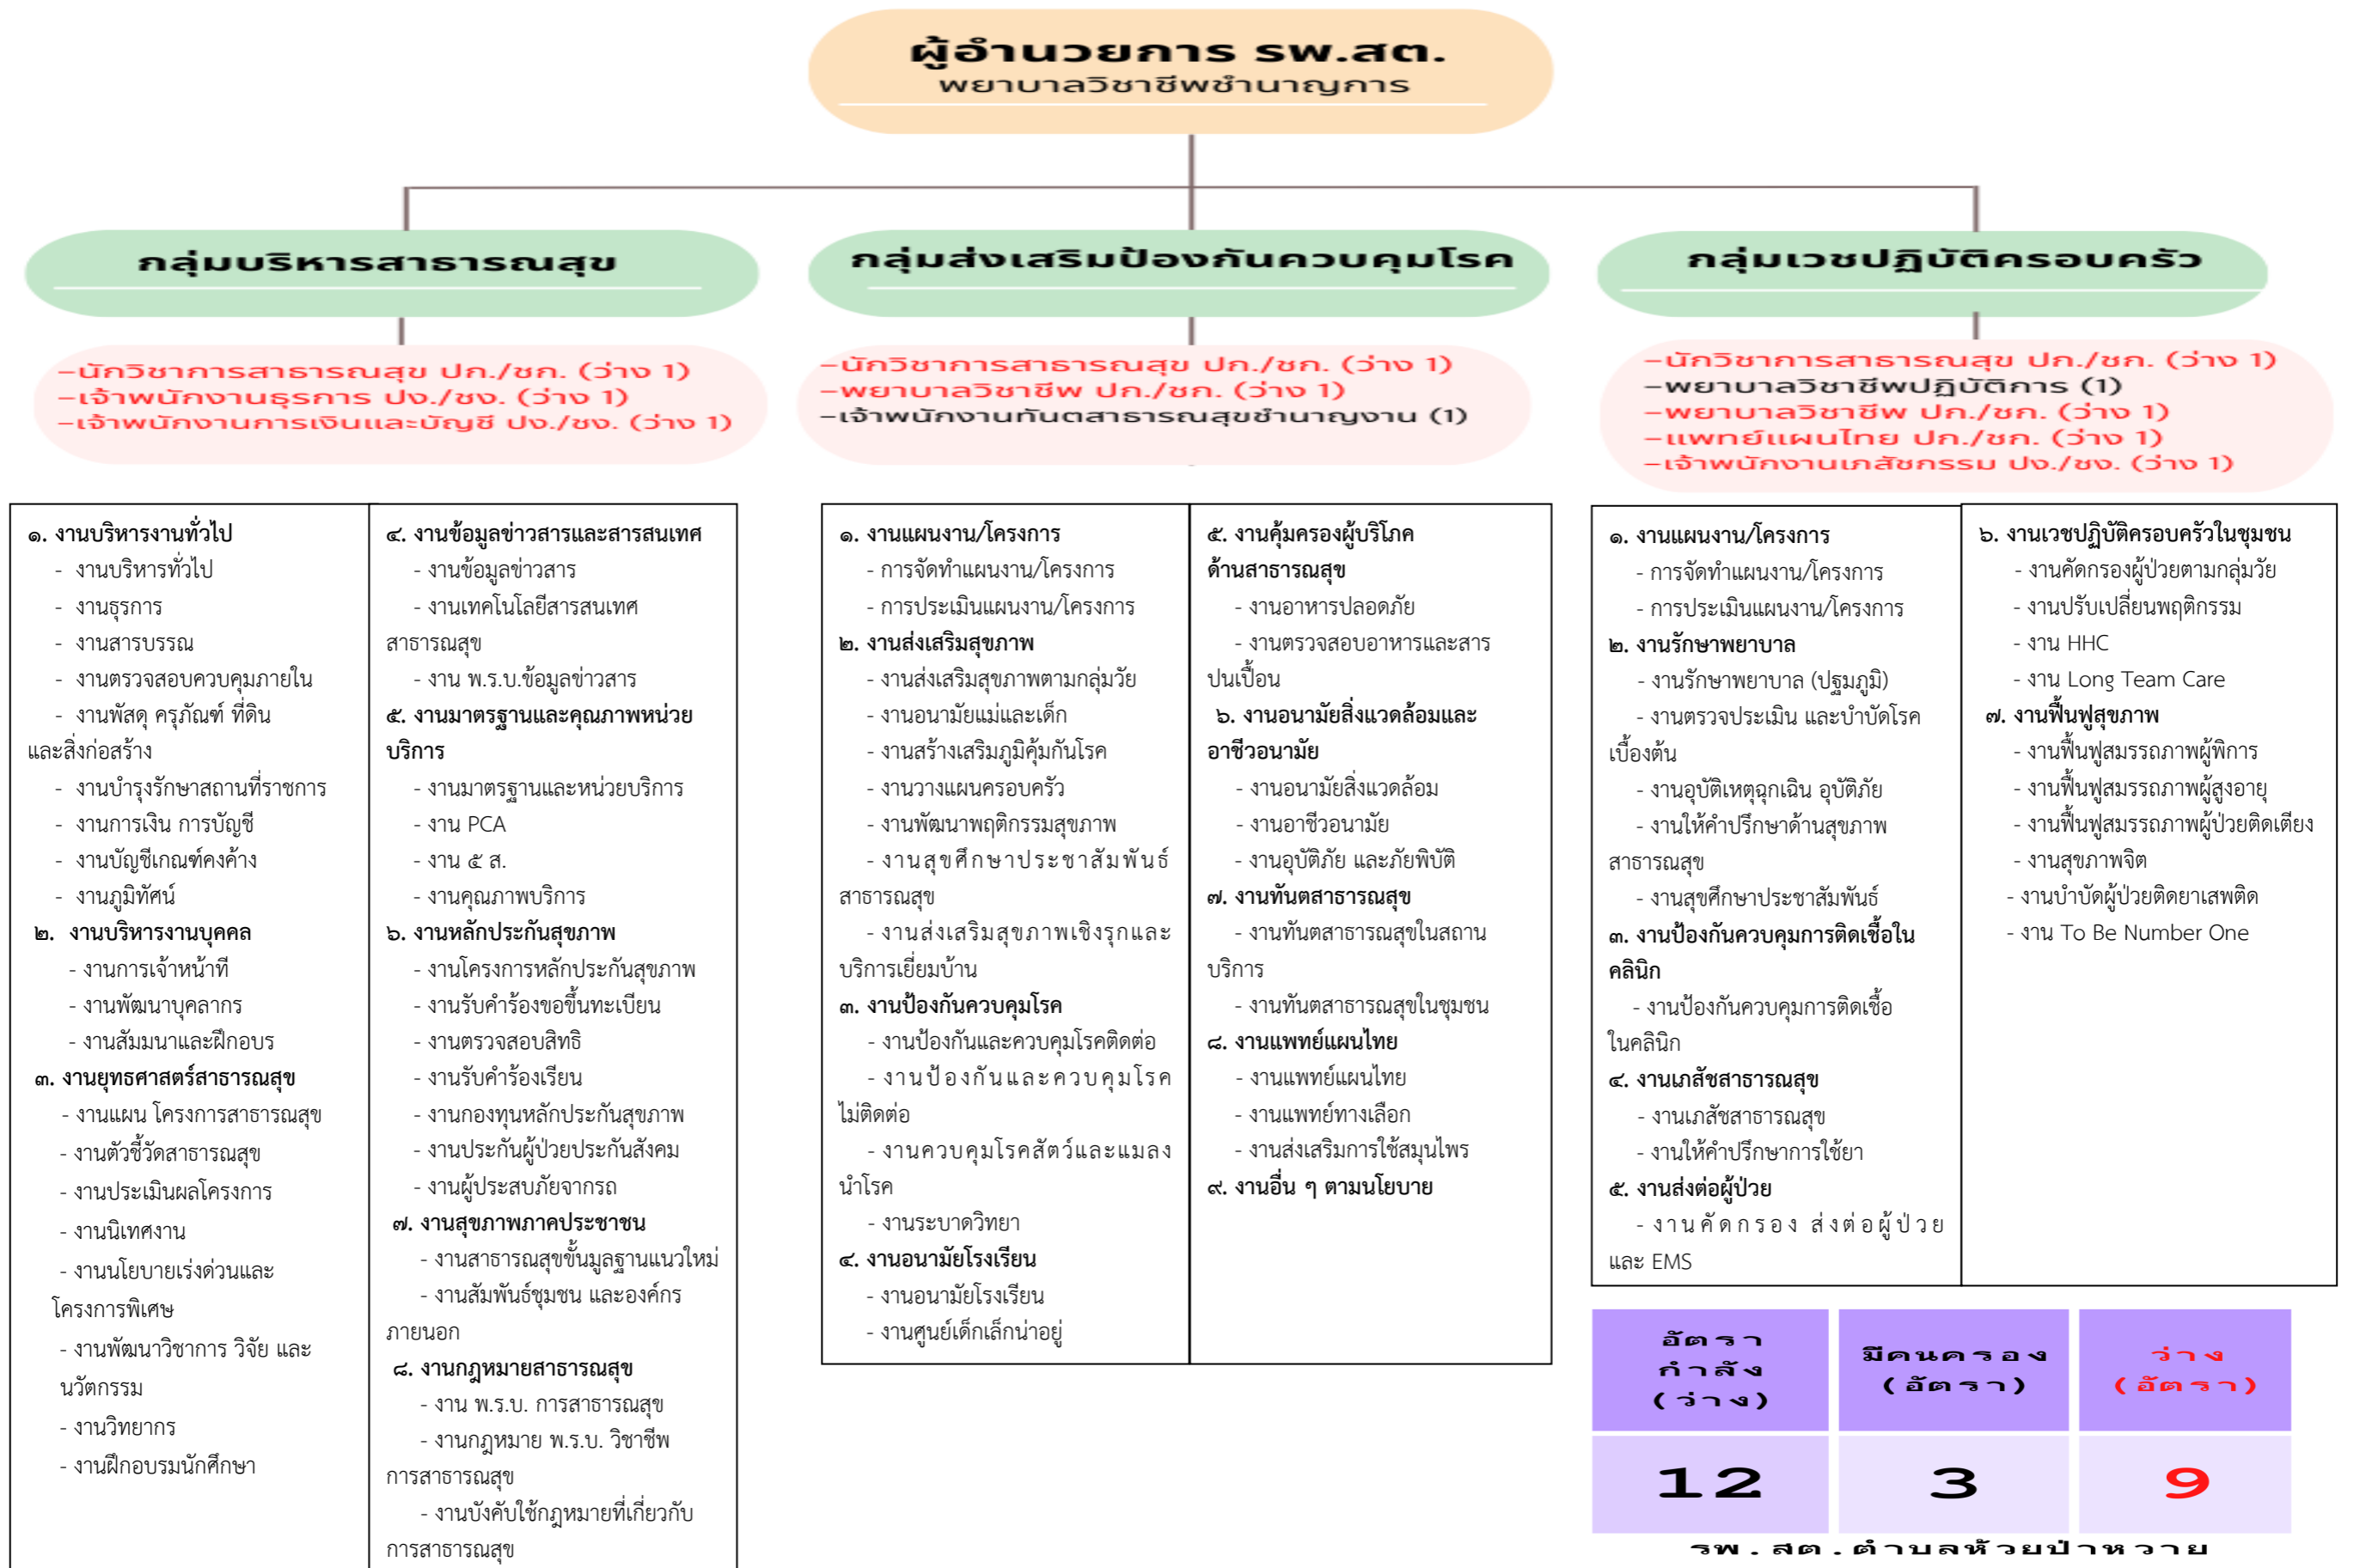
ผู้อำนวยการ รพ.สต.
พยาบาลวิชาชีพชำนาญการ

กลุ่มบริหารสาธารณสุข

กลุ่มส่งเสริมป้องกันควบคุมโรค

กลุ่มเวชปฏิบัติครอบครัว

–นักวิชาการสาธารณสุข ปก./ชก. (ว่าง 1)
–เจ้าพนักงานธุรการ ปง./ชง. (ว่าง 1)
–เจ้าพนักงานการเงินและบัญชี ปง./ชง. (ว่าง 1)

–นักวิชาการสาธารณสุข ปก./ชก. (ว่าง 1)
–พยาบาลวิชาชีพ ปก./ชก. (ว่าง 1)
–เจ้าพนักงานทันตสาธารณสุขชำนาญงาน (1)

–นักวิชาการสาธารณสุข ปก./ชก. (ว่าง 1)
–พยาบาลวิชาชีพปฏิบัติการ (1)
–พยาบาลวิชาชีพ ปก./ชก. (ว่าง 1)
–แพทย์แผนไทย ปก./ชก. (ว่าง 1)
–เจ้าพนักงานเภสัชกรรม ปง./ชง. (ว่าง 1)

๑. งานบริหารงานทั่วไป
- งานบริหารทั่วไป
- งานธุรการ
- งานสารบรรณ
- งานตรวจสอบควบคุมภายใน
- งานพัสดุ ครุภัณฑ์ ที่ดินและสิ่งก่อสร้าง
- งานบำรุงรักษาสถานที่ราชการ
- งานการเงิน การบัญชี
- งานบัญชีเกณฑ์คงค้าง
- งานภูมิทัศน์
๒. งานบริหารงานบุคคล
- งานการเจ้าหน้าที
- งานพัฒนาบุคลากร
- งานสัมมนาและฝึกอบร
๓. งานยุทธศาสตร์สาธารณสุข
- งานแผน โครงการสาธารณสุข
- งานตัวชี้วัดสาธารณสุข
- งานประเมินผลโครงการ
- งานนิเทศงาน
- งานนโยบายเร่งด่วนและโครงการพิเศษ
- งานพัฒนาวิชาการ วิจัย และนวัตกรรม
- งานวิทยากร
- งานฝึกอบรมนักศึกษา

๔. งานข้อมูลข่าวสารและสารสนเทศ
- งานข้อมูลข่าวสาร
- งานเทคโนโลยีสารสนเทศสาธารณสุข
- งาน พ.ร.บ.ข้อมูลข่าวสาร
๕. งานมาตรฐานและคุณภาพหน่วยบริการ
- งานมาตรฐานและหน่วยบริการ
- งาน PCA
- งาน ๕ ส.
- งานคุณภาพบริการ
๖. งานหลักประกันสุขภาพ
- งานโครงการหลักประกันสุขภาพ
- งานรับคำร้องขอขึ้นทะเบียน
- งานตรวจสอบสิทธิ
- งานรับคำร้องเรียน
- งานกองทุนหลักประกันสุขภาพ
- งานประกันผู้ป่วยประกันสังคม
- งานผู้ประสบภัยจากรถ
๗. งานสุขภาพภาคประชาชน
- งานสาธารณสุขขั้นมูลฐานแนวใหม่
- งานสัมพันธ์ชุมชน และองค์กรภายนอก
๘. งานกฎหมายสาธารณสุข
- งาน พ.ร.บ. การสาธารณสุข
- งานกฎหมาย พ.ร.บ. วิชาชีพการสาธารณสุข
- งานบังคับใช้กฎหมายที่เกี่ยวกับการสาธารณสุข

๑. งานแผนงาน/โครงการ
- การจัดทำแผนงาน/โครงการ
- การประเมินแผนงาน/โครงการ
๒. งานส่งเสริมสุขภาพ
- งานส่งเสริมสุขภาพตามกลุ่มวัย
- งานอนามัยแม่และเด็ก
- งานสร้างเสริมภูมิคุ้มกันโรค
- งานวางแผนครอบครัว
- งานพัฒนาพฤติกรรมสุขภาพ
- งานสุขศึกษาประชาสัมพันธ์สาธารณสุข
- งานส่งเสริมสุขภาพเชิงรุกและบริการเยี่ยมบ้าน
๓. งานป้องกันควบคุมโรค
- งานป้องกันและควบคุมโรคติดต่อ
- งานป้องกันและควบคุมโรคไม่ติดต่อ
- งานควบคุมโรคสัตว์และแมลงนำโรค
- งานระบาดวิทยา
๔. งานอนามัยโรงเรียน
- งานอนามัยโรงเรียน
- งานศูนย์เด็กเล็กน่าอยู่

๕. งานคุ้มครองผู้บริโภคด้านสาธารณสุข
- งานอาหารปลอดภัย
- งานตรวจสอบอาหารและสารปนเปื้อน
๖. งานอนามัยสิ่งแวดล้อมและอาชีวอนามัย
- งานอนามัยสิ่งแวดล้อม
- งานอาชีวอนามัย
- งานอุบัติภัย และภัยพิบัติ
๗. งานทันตสาธารณสุข
- งานทันตสาธารณสุขในสถานบริการ
- งานทันตสาธารณสุขในชุมชน
๘. งานแพทย์แผนไทย
- งานแพทย์แผนไทย
- งานแพทย์ทางเลือก
- งานส่งเสริมการใช้สมุนไพร
๙. งานอื่น ๆ ตามนโยบาย

๑. งานแผนงาน/โครงการ
- การจัดทำแผนงาน/โครงการ
- การประเมินแผนงาน/โครงการ
๒. งานรักษาพยาบาล
- งานรักษาพยาบาล (ปฐมภูมิ)
- งานตรวจประเมิน และบำบัดโรคเบื้องต้น
- งานอุบัติเหตุฉุกเฉิน อุบัติภัย
- งานให้คำปรึกษาด้านสุขภาพสาธารณสุข
- งานสุขศึกษาประชาสัมพันธ์
๓. งานป้องกันควบคุมการติดเชื้อในคลินิก
- งานป้องกันควบคุมการติดเชื้อในคลินิก
๔. งานเภสัชสาธารณสุข
- งานเภสัชสาธารณสุข
- งานให้คำปรึกษาการใช้ยา
๕. งานส่งต่อผู้ป่วย
- งานคัดกรอง ส่งต่อผู้ป่วย และ EMS

๖. งานเวชปฏิบัติครอบครัวในชุมชน
- งานคัดกรองผู้ป่วยตามกลุ่มวัย
- งานปรับเปลี่ยนพฤติกรรม
- งาน HHC
- งาน Long Team Care
๗. งานฟื้นฟูสุขภาพ
- งานฟื้นฟูสมรรถภาพผู้พิการ
- งานฟื้นฟูสมรรถภาพผู้สูงอายุ
- งานฟื้นฟูสมรรถภาพผู้ป่วยติดเตียง
- งานสุขภาพจิต
- งานบำบัดผู้ป่วยติดยาเสพติด
- งาน To Be Number One

| อัตรากำลัง (ว่าง) | มีคนครอง (อัตรา) | ว่าง (อัตรา) |
|---|---|---|
| 12 | 3 | 9 |

รพ.สต.ตำบลห้วยป่าหวาย